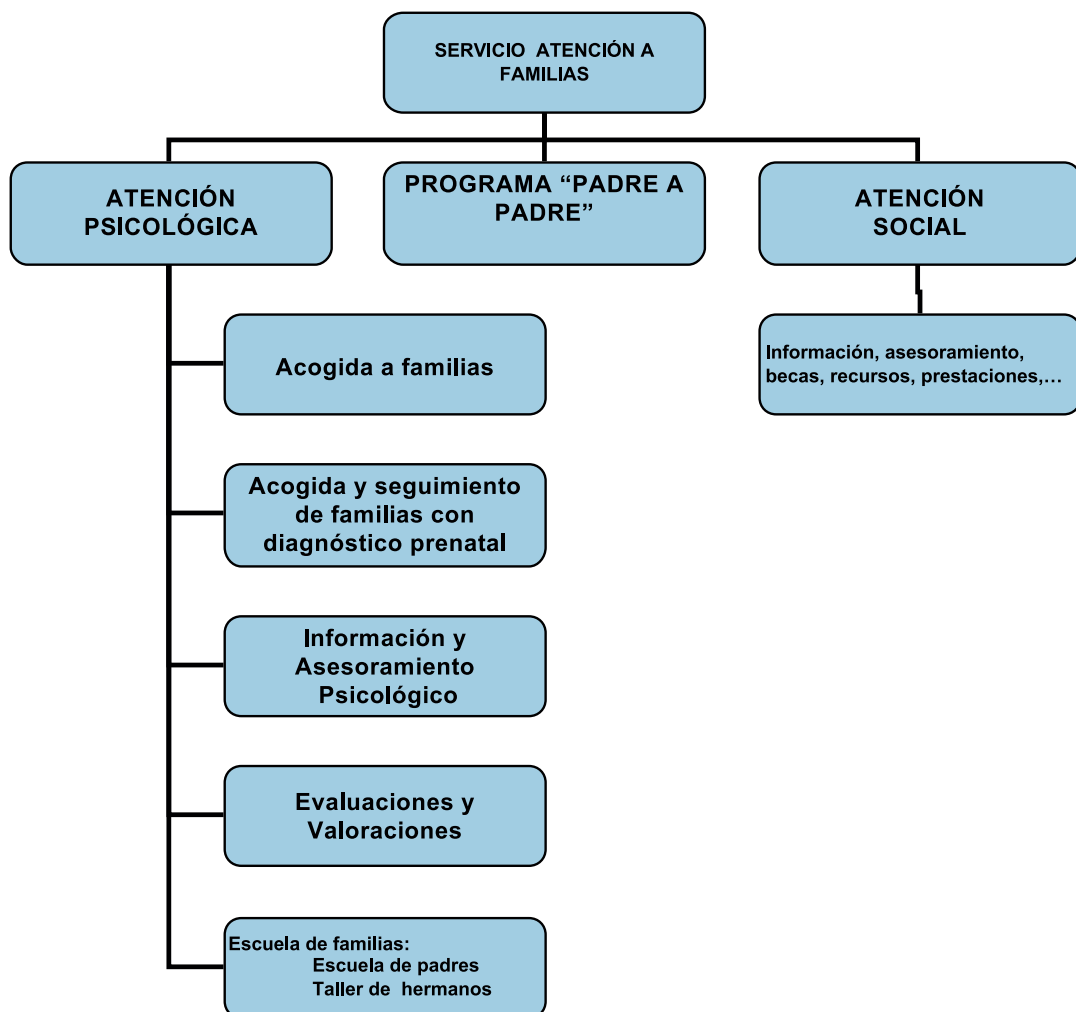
SERVICIO ATENCIÓN A FAMILIAS

ATENCIÓN PSICOLÓGICA

PROGRAMA “PADRE A PADRE”

ATENCIÓN SOCIAL

Acogida a familias

Acogida y seguimiento de familias con diagnóstico prenatal

Información y Asesoramiento Psicológico

Evaluaciones y Valoraciones

Escuela de familias:
Escuela de padres
Taller de hermanos

Información, asesoramiento, becas, recursos, prestaciones,…